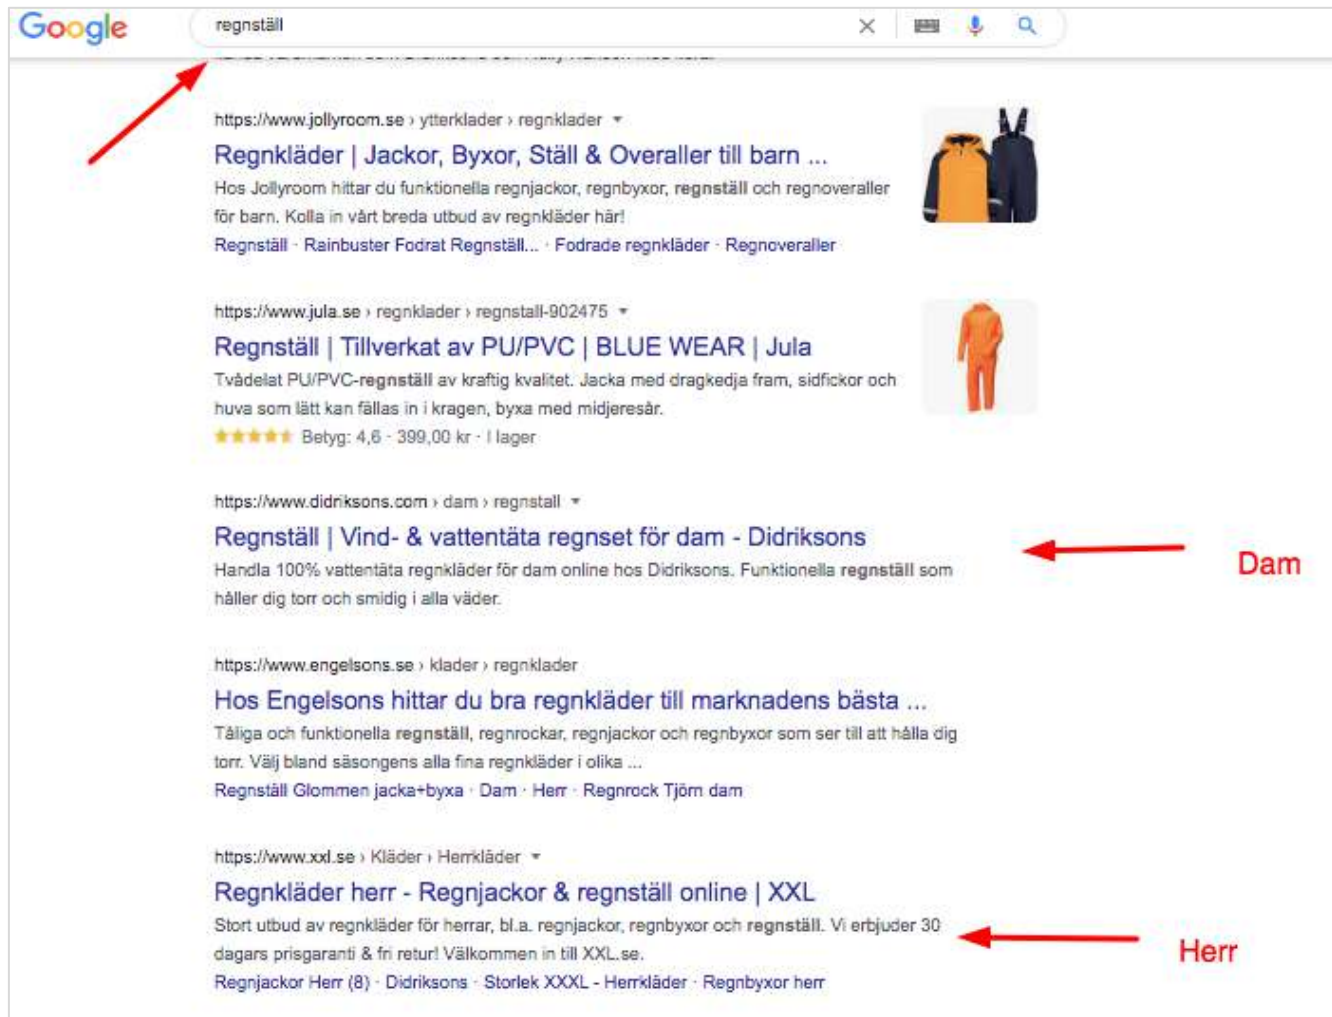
Google

regnställ

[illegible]

https://www.jollyroom.se › ytterkläder › regnkläder

Regnkläder | Jackor, Byxor, Ställ & Overaller till barn ...

Hos Jollyroom hittar du funktionella regnjackor, regnbyxor, regnställ och regnoveraller för barn. Kolla in vårt breda utbud av regnkläder här!

Regnställ · Rainbuster Fodrat Regnställ... · Fodrade regnkläder · Regnoveraller

https://www.jula.se › regnklader › regnstall-902475

Regnställ | Tillverkat av PU/PVC | BLUE WEAR | Jula

Tvådelat PU/PVC-regnställ av kraftig kvalitet. Jacka med dragkedja fram, sidfickor och huva som lätt kan fällas in i kragen, byxa med midjeresår.

★★★★★ Betyg: 4,6 · 399,00 kr · I lager

https://www.didriksons.com › dam › regnstall

Regnställ | Vind- & vattentäta regnset för dam - Didriksons

Handla 100% vattentäta regnkläder för dam online hos Didriksons. Funktionella regnställ som håller dig torr och smidig i alla väder.

Dam

https://www.engelsons.se › klader › regnklader

Hos Engelsons hittar du bra regnkläder till marknadens bästa ...

Tåliga och funktionella regnställ, regnrockar, regnjackor och regnbyxor som ser till att hålla dig torr. Välj bland säsongens alla fina regnkläder i olika ...

Regnställ Glommen jacka+byxa · Dam · Herr · Regnrock Tjörn dam

https://www.xxl.se › Kläder › Herrkläder

Regnkläder herr - Regnjackor & regnställ online | XXL

Stort utbud av regnkläder för herrar, bl.a. regnjackor, regnbyxor och regnställ. Vi erbjuder 30 dagars prisgaranti & fri retur! Välkommen in till XXL.se.

Regnjackor Herr (8) · Didriksons · Storlek XXXL - Herrkläder · Regnbyxor herr

Herr